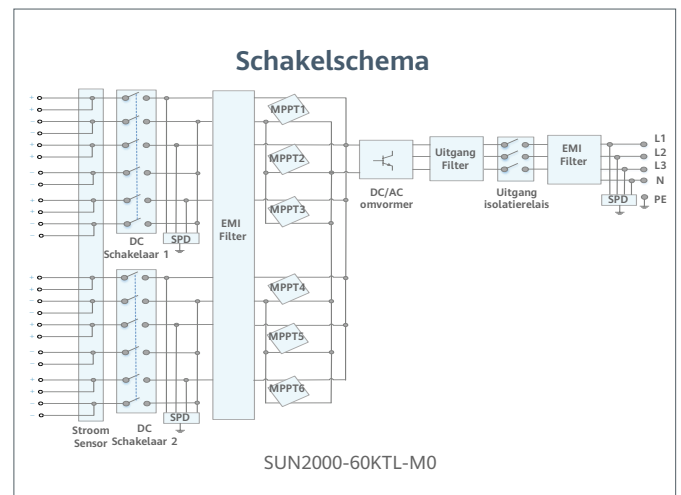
Schakelschema

MPPT1
MPPT2
MPPT3
MPPT4
MPPT5
MPPT6

EMI Filter

DC Schakelaar 1
SPD
DC Schakelaar 2
SPD
Stroom Sensor

DC/AC omvormer
Uitgang Filter
Uitgang isolatierelais
EMI Filter
SPD

L1
L2
L3
N
PE

SUN2000-60KTL-M0